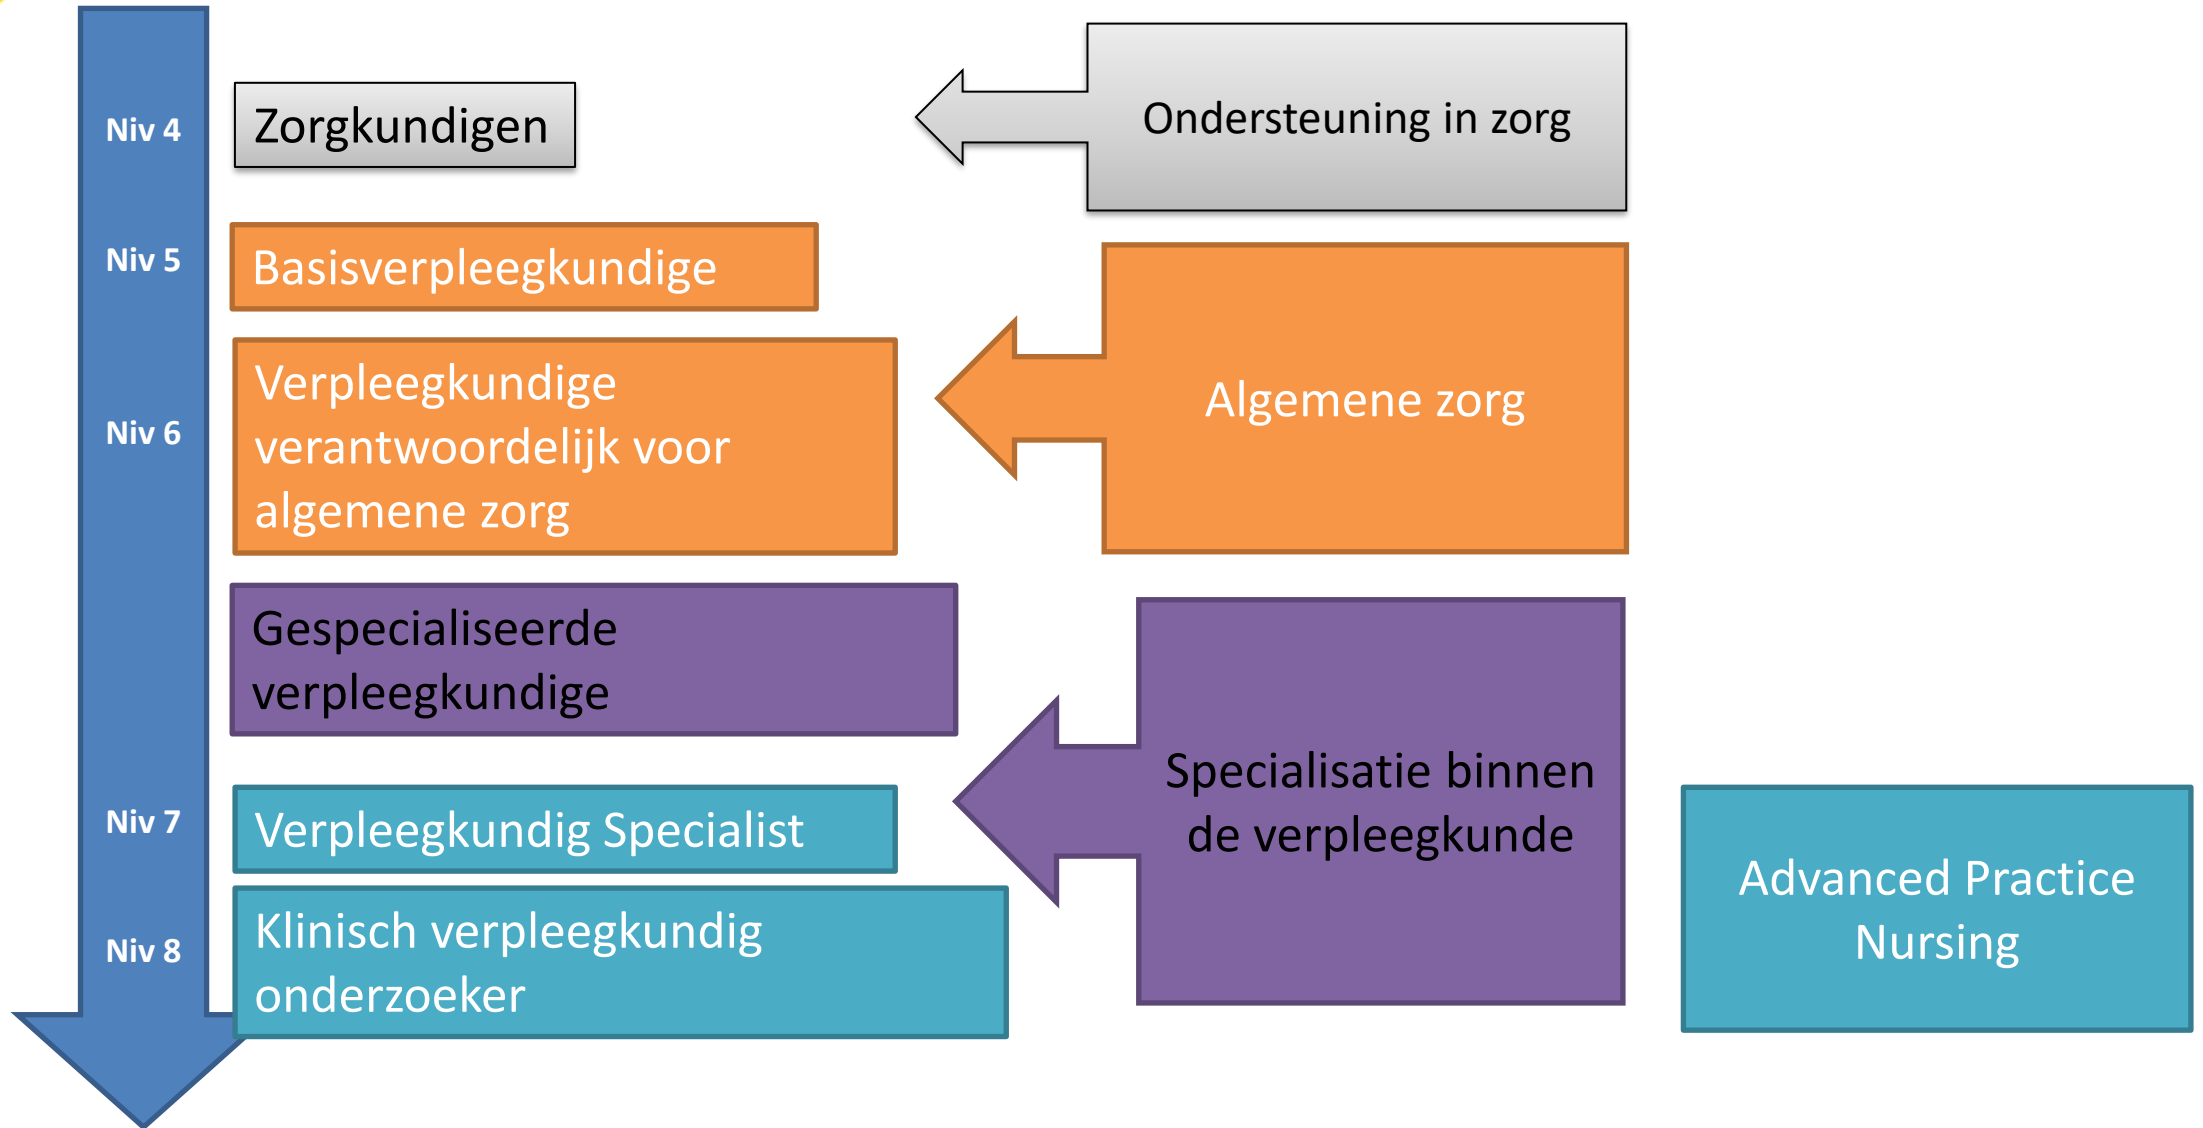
Niv 4

Zorgkundigen

Ondersteuning in zorg

Niv 5

Basisverpleegkundige

Niv 6

Verpleegkundige verantwoordelijk voor algemene zorg

Algemene zorg

Gespecialiseerde verpleegkundige

Specialisatie binnen de verpleegkunde

Niv 7

Verpleegkundig Specialist

Niv 8

Klinisch verpleegkundig onderzoeker

Advanced Practice Nursing